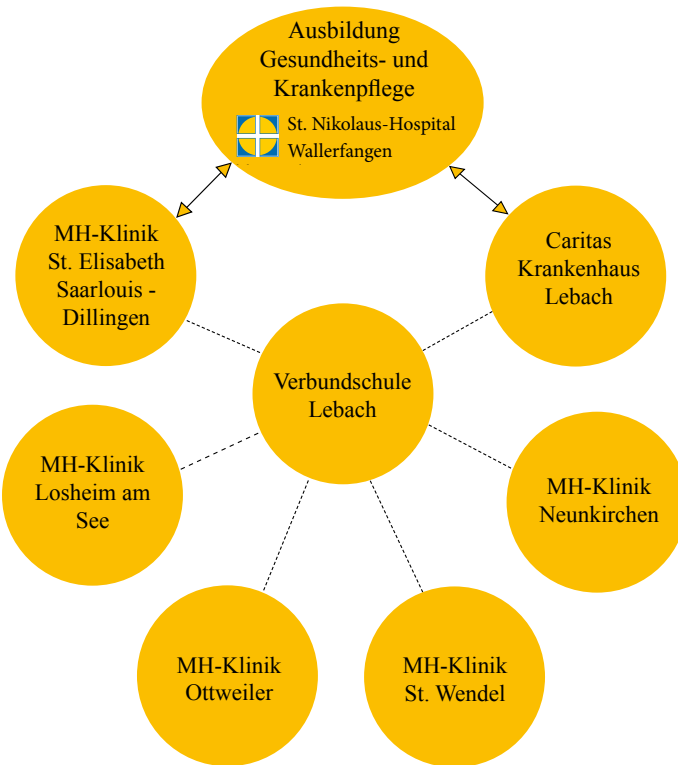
Ausbildung Gesundheits- und Krankenpflege

St. Nikolaus-Hospital Wallerfangen

MH-Klinik St. Elisabeth Saarlouis - Dillingen

Caritas Krankenhaus Lebach

Verbundschule Lebach

MH-Klinik Losheim am See

MH-Klinik Neunkirchen

MH-Klinik Ottweiler

MH-Klinik St. Wendel